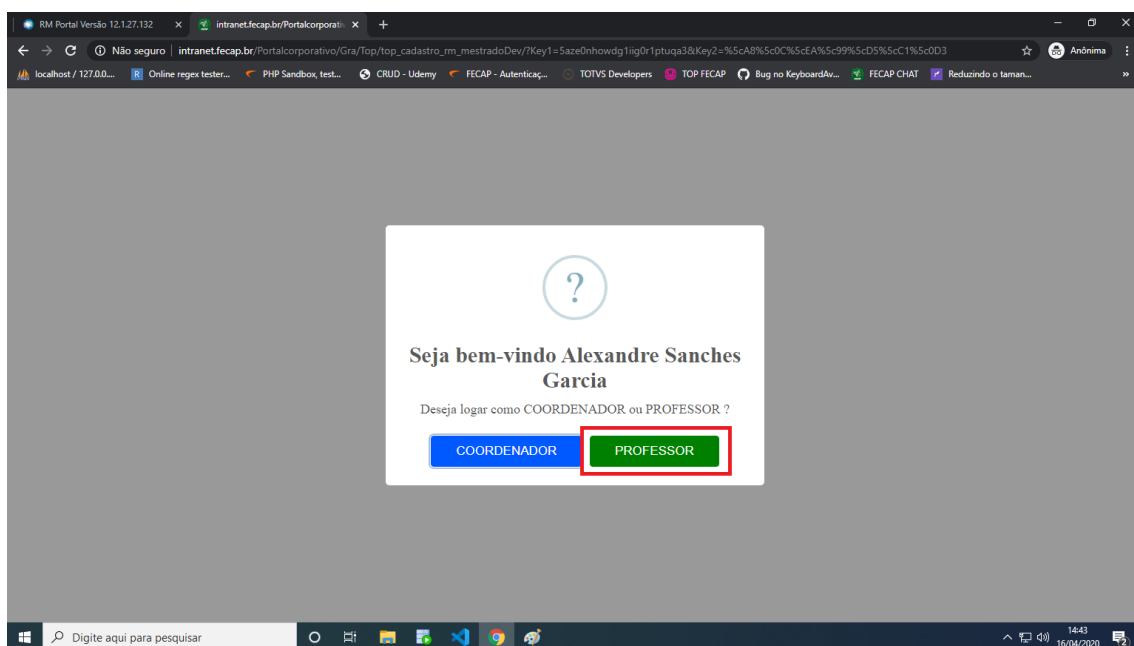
RM Portal Versão 12.1.27.132 ×
intranet.fecap.br/Portalcorporativ ×
+

Não seguro | intranet.fecap.br/Portalcorporativo/Gra/Top/top_cadastro_rm_mestradoDev/?Key1=5aze0nhowdg1iig0r1ptuqa3&Key2=%5cA8%5c0C%5cEA%5c99%5cD5%5cC1%5c0D3

Anônima

localhost / 127.0.0.... Online regex tester... PHP Sandbox, test... CRUD - Udemy FECAP - Autenticaç... TOTVS Developers TOP FECAP Bug no KeyboardAv... FECAP CHAT Reduzindo o taman...

?

Seja bem-vindo Alexandre Sanches Garcia

Deseja logar como COORDENADOR ou PROFESSOR ?

COORDENADOR

PROFESSOR

Digite aqui para pesquisar

14:43
16/04/2020